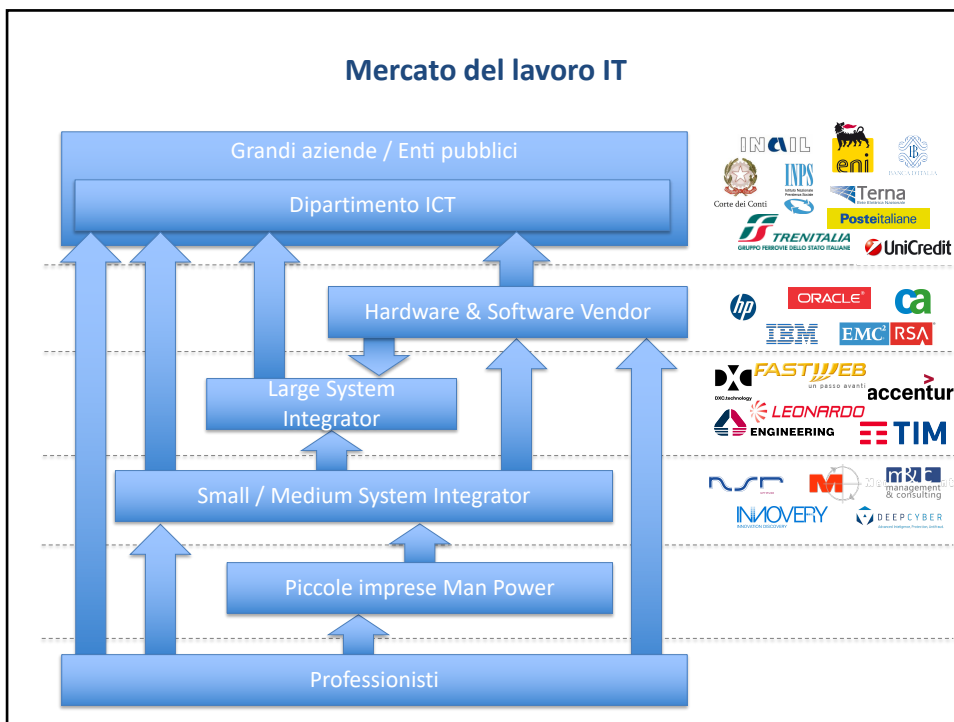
Mercato del lavoro IT

Grandi aziende / Enti pubblici

Dipartimento ICT

Hardware & Software Vendor

Large System Integrator

Small / Medium System Integrator

Piccole imprese Man Power

Professionisti

INAIL
eni
BANCA D'ITALIA
Corte dei Conti
INPS
Terna
Posteitaliane
TRENITALIA
GRUPPO FERROVIE DELLO STATO ITALIANE
UniCredit

hp
ORACLE
ca
IBM
EMC²
RSA

DXC.technology
FASTWEB
un passo avanti
accentur
LEONARDO
ENGINEERING
TIM

management & consulting
INNOVERY
INNOVATION DISCOVERY
DEEPCYBER